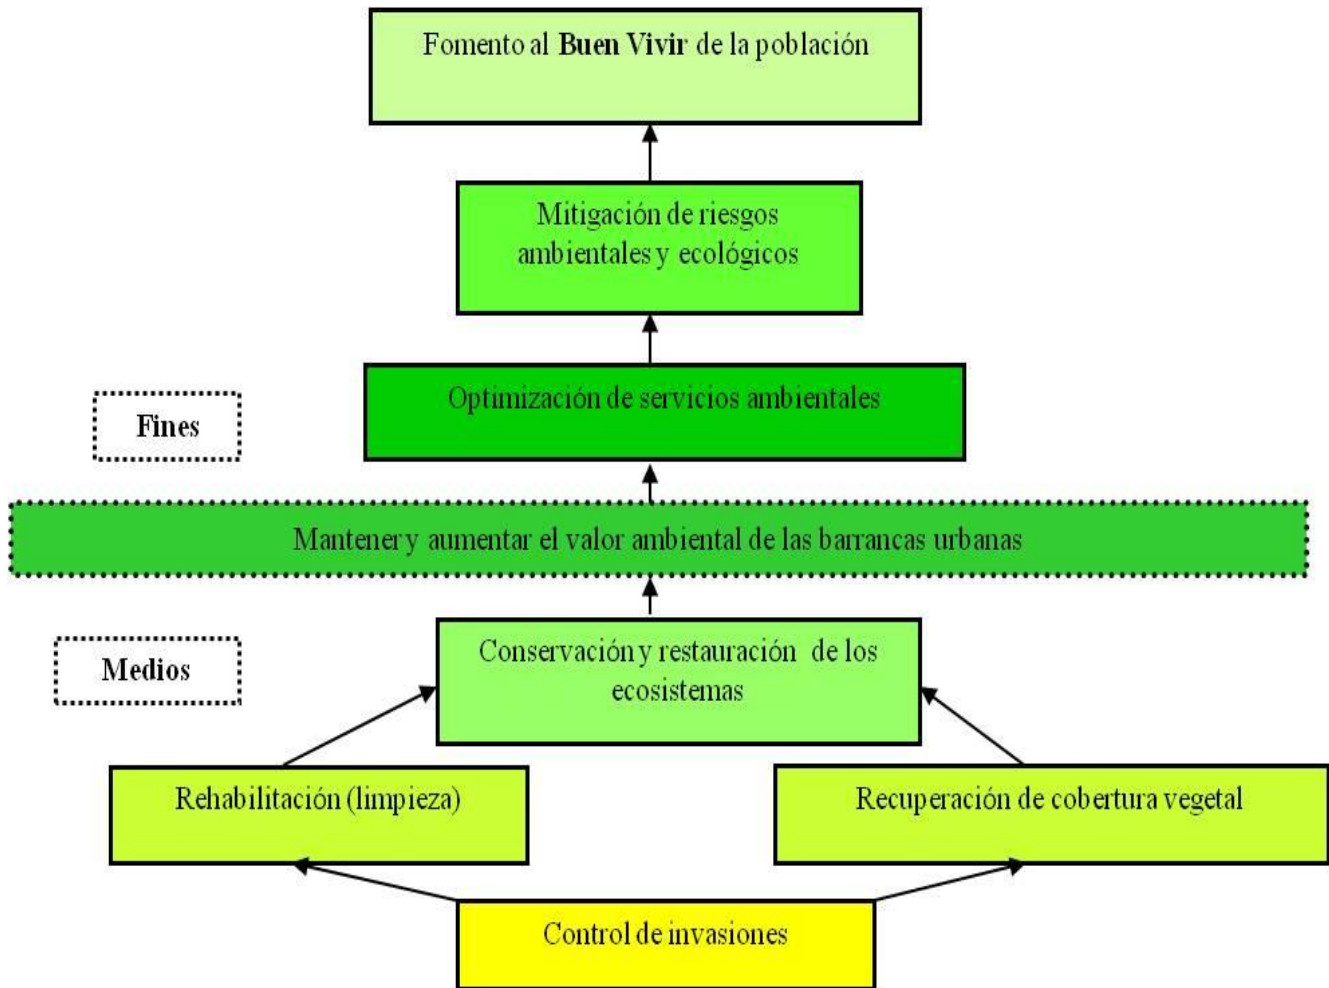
Fomento al **Buen Vivir** de la población

Mitigación de riesgos ambientales y ecológicos

Fines

Optimización de servicios ambientales

Mantener y aumentar el valor ambiental de las barrancas urbanas

Medios

Conservación y restauración de los ecosistemas

Rehabilitación (limpieza)

Recuperación de cobertura vegetal

Control de invasiones